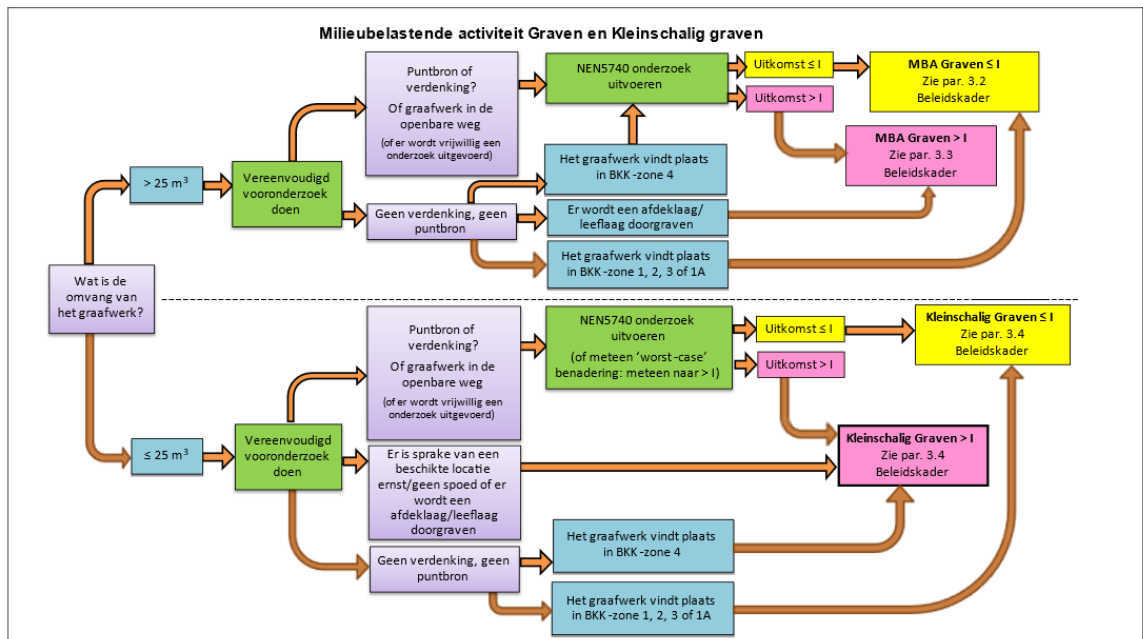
Milieubelastende activiteit Graven en Kleinschalig graven

Wat is de omvang van het graafwerk?

> 25 m$^3$

Vereenvoudigd vooronderzoek doen

Puntbron of verdenking?

Of graafwerk in de openbare weg

(of er wordt vrijwillig een onderzoek uitgevoerd)

NEN5740 onderzoek uitvoeren

Uitkomst ≤ I

Uitkomst > I

MBA Graven ≤ I
Zie par. 3.2
Beleidskader

MBA Graven > I
Zie par. 3.3
Beleidskader

Het graafwerk vindt plaats in BKK-zone 4

Geen verdenking, geen puntbron

Er wordt een afdeklaag/ leeflaag doorgraven

Het graafwerk vindt plaats in BKK-zone 1, 2, 3 of 1A

≤ 25 m$^3$

Vereenvoudigd vooronderzoek doen

Puntbron of verdenking?

Of graafwerk in de openbare weg

(of er wordt vrijwillig een onderzoek uitgevoerd)

NEN5740 onderzoek uitvoeren

(of meteen 'worst-case' benadering: meteen naar > I)

Uitkomst ≤ I

Uitkomst > I

Kleinschalig Graven ≤ I
Zie par. 3.4
Beleidskader

Kleinschalig Graven > I
Zie par. 3.4
Beleidskader

Er is sprake van een beschikte locatie ernst/geen spoed of er wordt een afdeklaag/leeflaag doorgraven

Geen verdenking, geen puntbron

Het graafwerk vindt plaats in BKK-zone 4

Het graafwerk vindt plaats in BKK-zone 1, 2, 3 of 1A